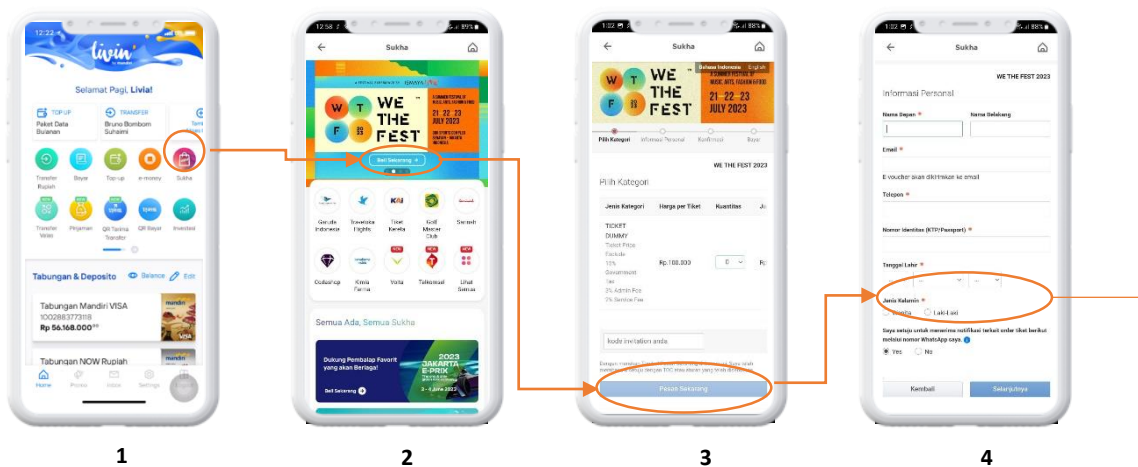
12:22
livin' by mandiri

Selamat Pagi, Livia!

TOP UP
Paket Data Bulanan

TRANSFER
Bruno Bomboom Suhaimi

Transfer Rupiah
Bayar
Top-up
e-money
Sukha
Transfer Valas
Pinjaman
QR Terima Transfer
QR Bayar
Investasi

Tabungan & Deposito
Balance
Edit

Tabungan Mandiri VISA
1002883773118
Rp 56.168.000,00

Tabungan NOW Rupiah

Home
Promo
Inbox
Settings

1

12:58
Sukha

WE THE FEST
21 22 23 JULY 2023

Beli Sekarang

Garuda Indonesia
Traveloka Flights
Tiket Kereta
Golf Master Club
Sarinah
Cudashop
Kirim Parsel
Vorta
Telkomsel
Lihat Semua

Semua Ada, Semua Sukha

Dukung Pembalap Favorit yang akan Berlaga!
2023 JAKARTA E-PRIX
Beli Sekarang

2

1:02
Sukha

Bahasa Indonesia English
WE THE FEST
21—22—23 JULY 2023

Pilih Kategori
Informasi Personal
Konfirmasi
Bayar

WE THE FEST 2023

Pilih Kategori

| Jenis Kategori | Harga per Tiket | Kuantitas |
|---|---|---|
| TICKET DUMMY Ticket Price Exclude 11% Government Tax 3% Admin Fee 2% Service Fee | Rp.100.000 | 0 |

Kode invitation anda

Pesan Sekarang

3

1:02
Sukha

WE THE FEST 2023

Informasi Personal

Nama Depan *
Nama Belakang

Email *
E-voucher akan dikirimkan ke email

Telepon *

Nomor Identitas (KTP/Passport) *

Tanggal Lahir *

Jenis Kelamin *
Wanita
Laki-Laki

Saya setuju untuk menerima notifikasi terkait order tiket berikut melalui nomor WhatsApp saya.
Yes
No

Kembali
Selanjutnya

4